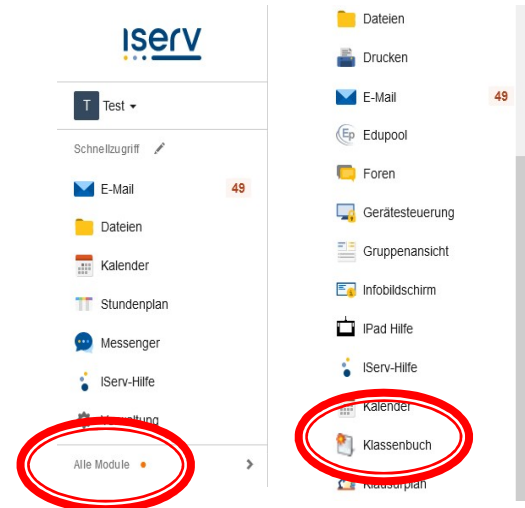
IServ

T Test

Schnellzugriff

E-Mail 49

Dateien

Kalender

Stundenplan

Messenger

IServ-Hilfe

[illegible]waltung

Alle Module

Dateien

Drucken

E-Mail 49

Edupool

Foren

Gerätesteuerung

Gruppenansicht

Infobildschirm

iPad Hilfe

IServ-Hilfe

Kalender

Klassenbuch

Klausurplan